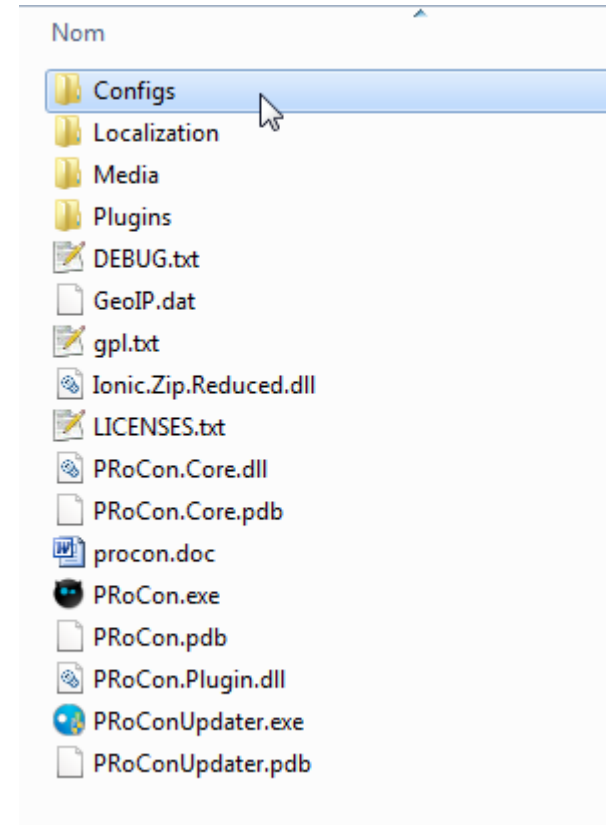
Nom

Configs
Localization
Media
Plugins
DEBUG.txt
GeoIP.dat
gpl.txt
Ionic.Zip.Reduced.dll
LICENSES.txt
PRoCon.Core.dll
PRoCon.Core.pdb
procon.doc
PRoCon.exe
PRoCon.pdb
PRoCon.Plugin.dll
PRoConUpdater.exe
PRoConUpdater.pdb